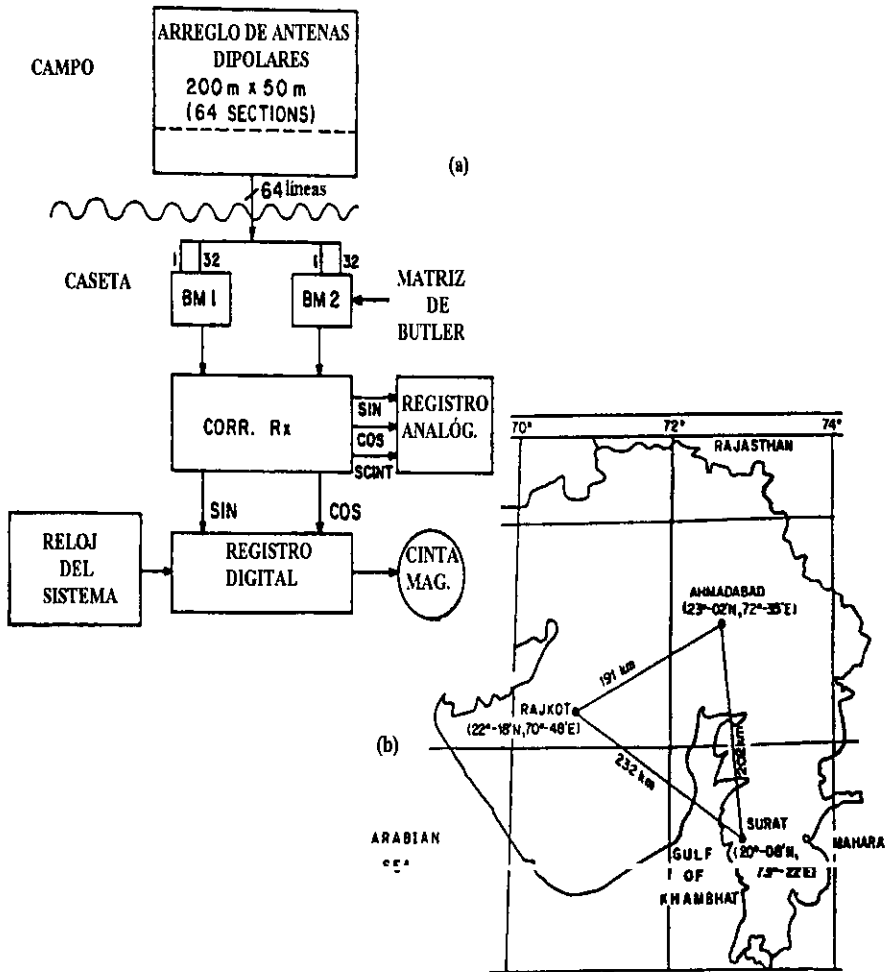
CAMPO

ARREGLO DE ANTENAS DIPOLARES
200 m x 50 m
(64 SECTIONS)

(a)

64 líneas

CASETA

1 32
BM 1

1 32
BM 2

MATRIZ DE BUTLER

CORR. Rx

SIN
COS
SCINT

REGISTRO ANALÓG.

SIN
COS

RELOJ DEL SISTEMA

REGISTRO DIGITAL

CINTA MAG.

70°
72°
74°

RAJASTHAN

AHMADABAD
(23°-02'N, 72°-35'E)

191 km

RAJKOT
(22°-18'N, 70°-48'E)

(b)

232 km

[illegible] km

ARABIAN SEA

GULF OF KHAMBHAT

SURAT
(20°-08'N, 72°-22'E)

MAHARA